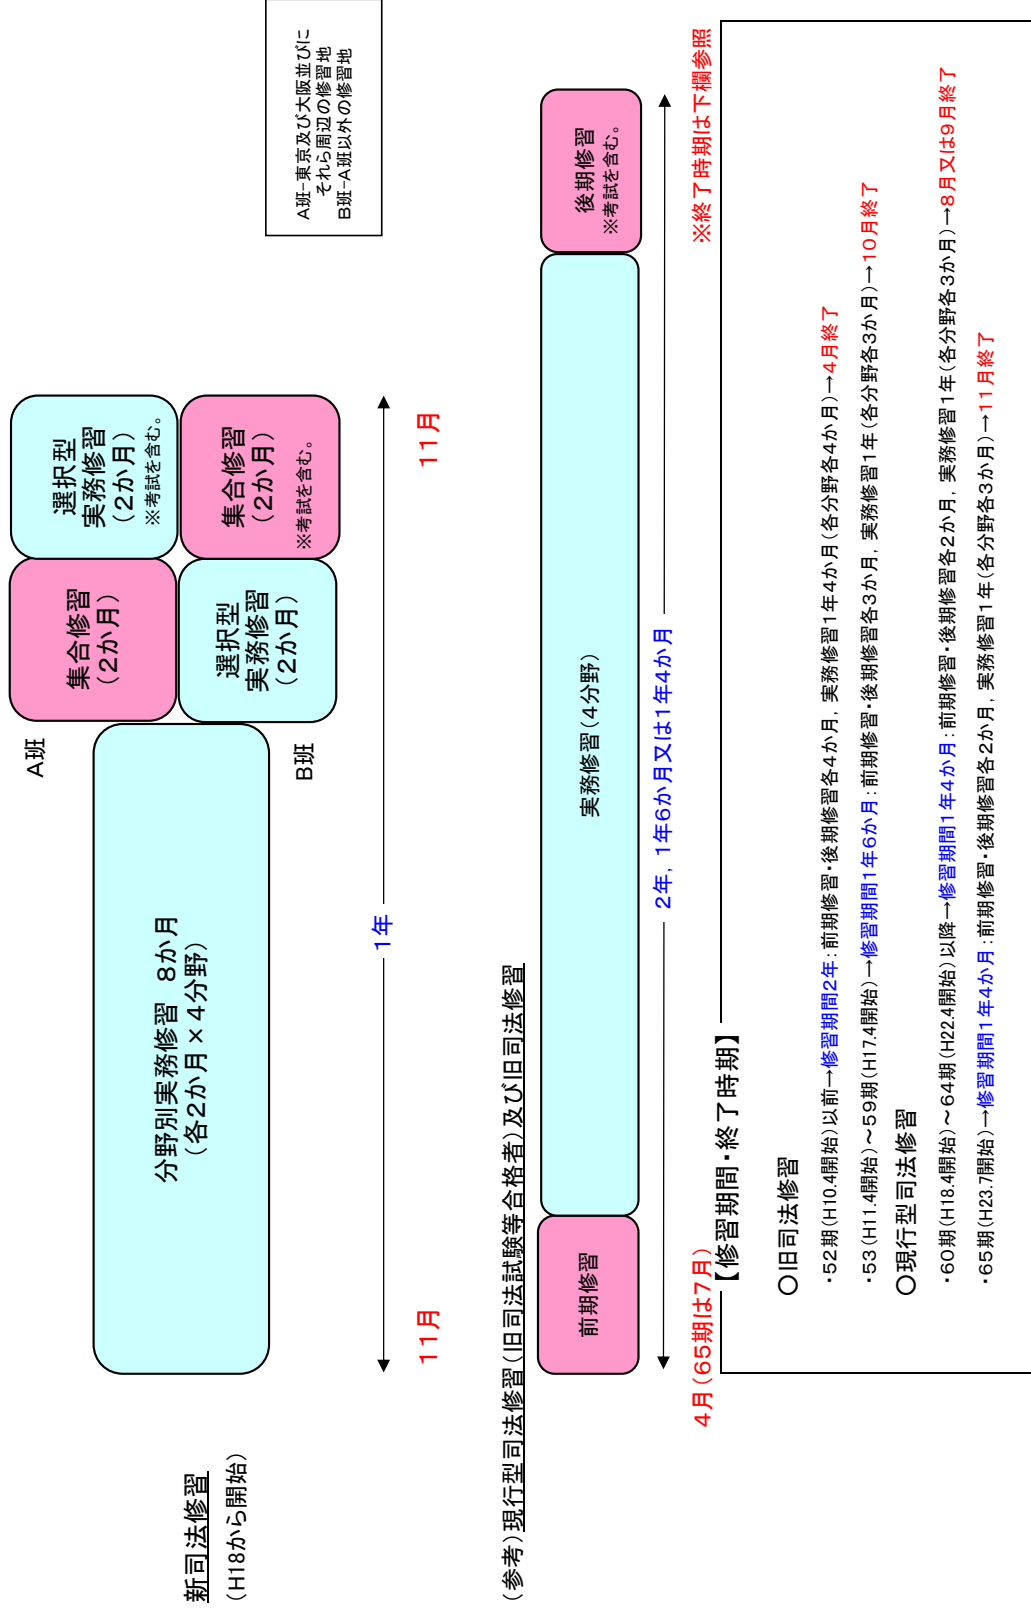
新司法修習
（H18から開始）

A班－東京及び大阪並びにそれら周辺の修習地
B班－A班以外の修習地

A班

集合修習
（2か月）

選択型
実務修習
（2か月）
※考試を含む。

分野別実務修習　8か月
（各2か月×4分野）

選択型
実務修習
（2か月）

集合修習
（2か月）
※考試を含む。

B班

11月

1年

11月

（参考）現行型司法修習（旧司法試験等合格者）及び旧司法修習

前期修習

実務修習（4分野）

後期修習
※考試を含む。

4月（65期は7月）

2年，1年6か月又は1年4か月

※終了時期は下欄参照

【修習期間・終了時期】

○旧司法修習

・52期（H10.4開始）以前→修習期間2年：前期修習・後期修習各4か月，実務修習1年4か月（各分野各4か月）→4月終了

・53（H11.4開始）～59期（H17.4開始）→修習期間1年6か月：前期修習・後期修習各3か月，実務修習1年（各分野各3か月）→10月終了

○現行型司法修習

・60期（H18.4開始）～64期（H22.4開始）以降→修習期間1年4か月：前期修習・後期修習各2か月，実務修習1年（各分野各3か月）→8月又は9月終了

・65期（H23.7開始）→修習期間1年4か月：前期修習・後期修習各2か月，実務修習1年（各分野各3か月）→11月終了